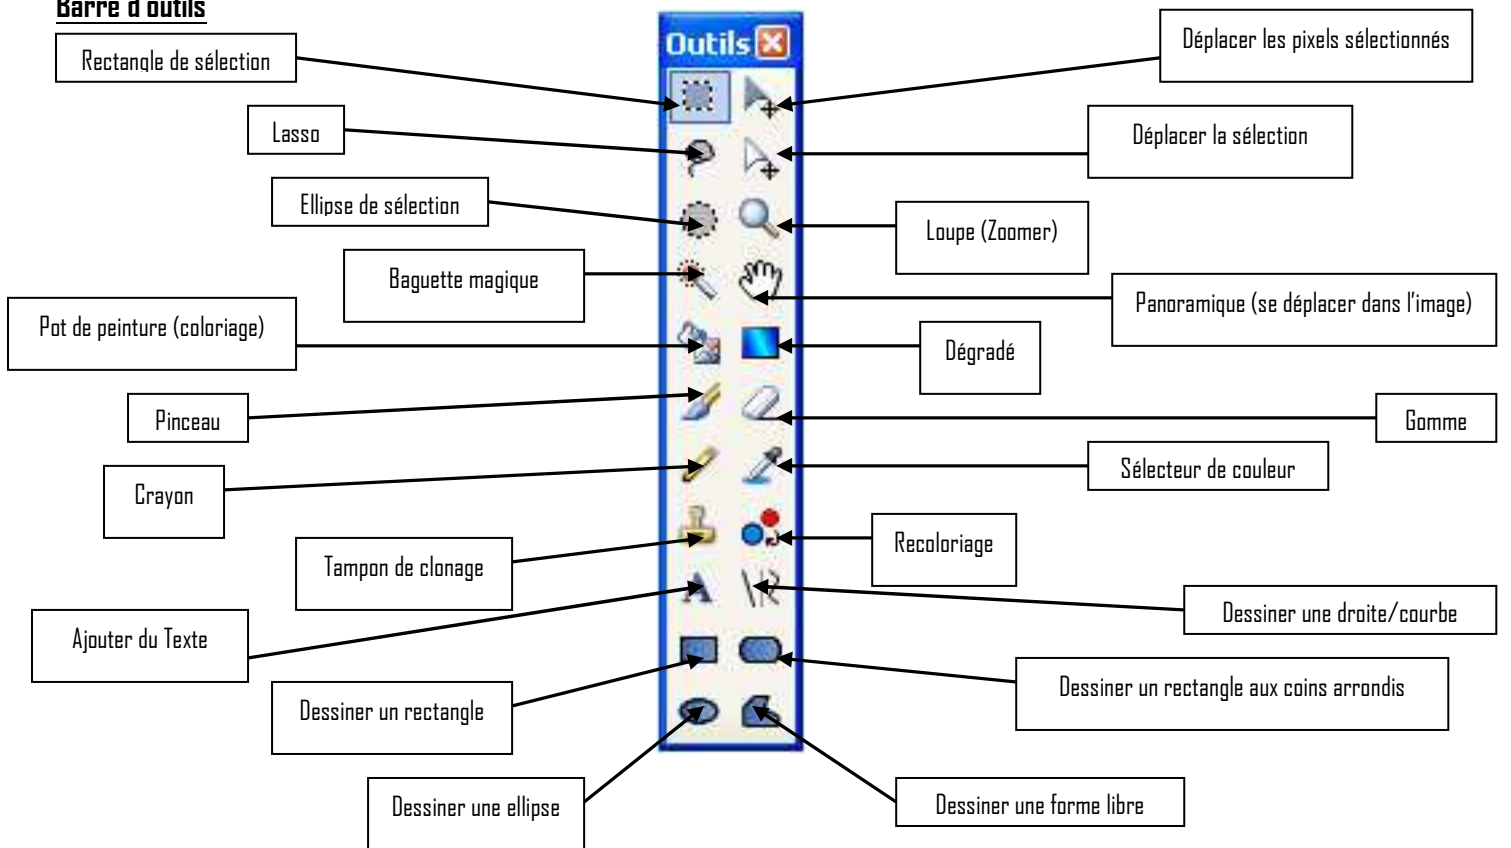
Barre d'outils

Outils

Rectangle de sélection

Déplacer les pixels sélectionnés

Lasso

Déplacer la sélection

Ellipse de sélection

Loupe (Zoomer)

Baguette magique

Panoramique (se déplacer dans l'image)

Pot de peinture (coloriage)

Dégradé

Pinceau

Gomme

Crayon

Sélecteur de couleur

Tampon de clonage

Recoloriage

Ajouter du Texte

Dessiner une droite/courbe

Dessiner un rectangle

Dessiner un rectangle aux coins arrondis

Dessiner une ellipse

Dessiner une forme libre